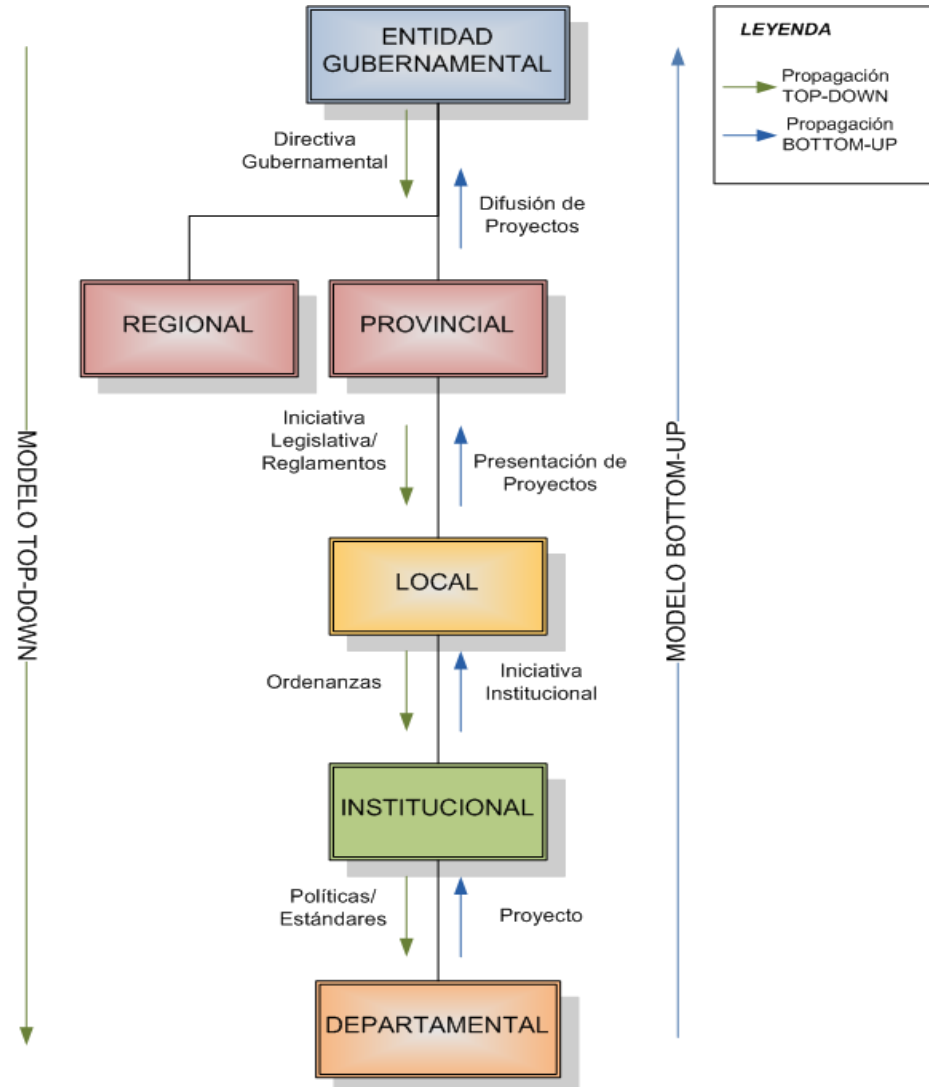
ENTIDAD GUBERNAMENTAL

LEYENDA

Propagación TOP-DOWN

Propagación BOTTOM-UP

Directiva Gubernamental

Difusión de Proyectos

REGIONAL

PROVINCIAL

MODELO TOP-DOWN

MODELO BOTTOM-UP

Iniciativa Legislativa/ Reglamentos

Presentación de Proyectos

LOCAL

Ordenanzas

Iniciativa Institucional

INSTITUCIONAL

Políticas/ Estándares

Proyecto

DEPARTAMENTAL